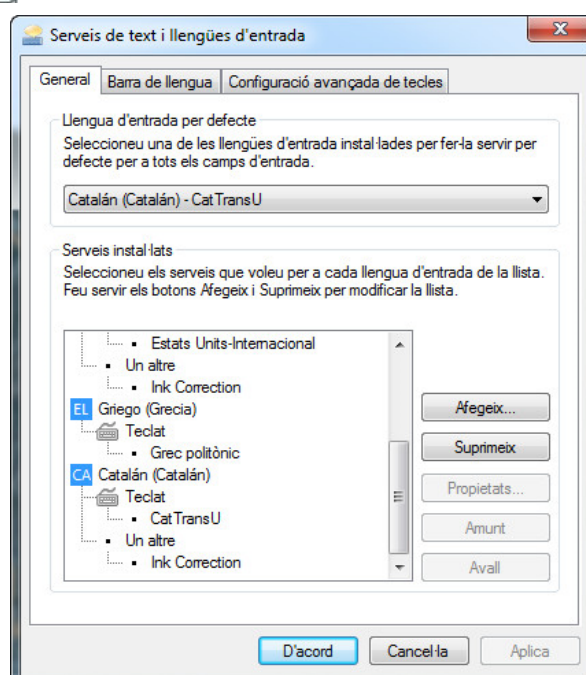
Serveis de text i llengües d'entrada

General | Barra de llengua | Configuració avançada de tecles

Llengua d'entrada per defecte

Seleccioneu una de les llengües d'entrada instal·lades per fer-la servir per defecte per a tots els camps d'entrada.

Catalán (Catalán) - CatTransU

Serveis instal·lats

Seleccioneu els serveis que voleu per a cada llengua d'entrada de la llista. Feu servir els botons Afegeix i Suprimeix per modificar la llista.

Estats Units-Internacional
Un altre
Ink Correction
EL Griego (Grecia)
Teclat
Grec politònic
CA Catalán (Catalán)
Teclat
CatTransU
Un altre
Ink Correction

Afegeix...
Suprimeix
Propietats...
Amunt
Avall

D'acord
Cancel·la
Aplica